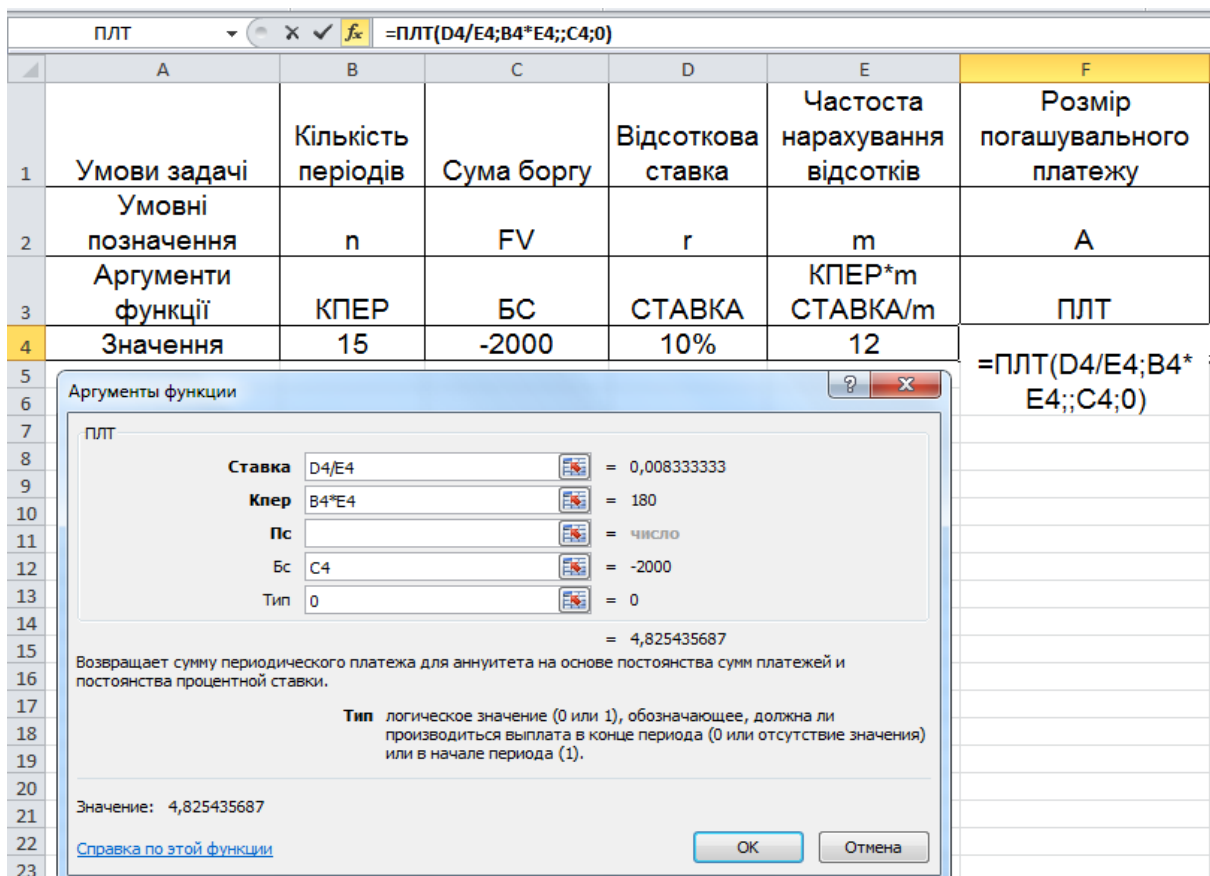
ПЛТ | $f_x$ | =ПЛТ(D4/E4;B4*E4;;C4;0)

| | A | B | C | D | E | F |
|---|---|---|---|---|---|---|
| 1 | Умови задачі | Кількість періодів | Сума боргу | Відсоткова ставка | Частота нарахування відсотків | Розмір погашувального платежу |
| 2 | Умовні позначення | n | FV | r | m | A |
| 3 | Аргументи функції | КПЕР | БС | СТАВКА | КПЕР*m СТАВКА/m | ПЛТ |
| 4 | Значення | 15 | -2000 | 10% | 12 | =ПЛТ(D4/E4;B4*E4;;C4;0) |
| 5 | | | | | | |
| 6 | | | | | | |
| 7 | | | | | | |
| 8 | | | | | | |
| 9 | | | | | | |
| 10 | | | | | | |
| 11 | | | | | | |
| 12 | | | | | | |
| 13 | | | | | | |
| 14 | | | | | | |
| 15 | | | | | | |
| 16 | | | | | | |
| 17 | | | | | | |
| 18 | | | | | | |
| 19 | | | | | | |
| 20 | | | | | | |
| 21 | | | | | | |
| 22 | | | | | | |
| 23 | | | | | | |

Аргументы функции

ПЛТ

Ставка D4/E4 = 0,008333333
Кпер B4*E4 = 180
Пс = число
Бс C4 = -2000
Тип 0 = 0

= 4,825435687

Возвращает сумму периодического платежа для аннуитета на основе постоянства сумм платежей и постоянства процентной ставки.

Тип логическое значение (0 или 1), обозначающее, должна ли производиться выплата в конце периода (0 или отсутствие значения) или в начале периода (1).

Значение: 4,825435687

Справка по этой функции

OK | Отмена